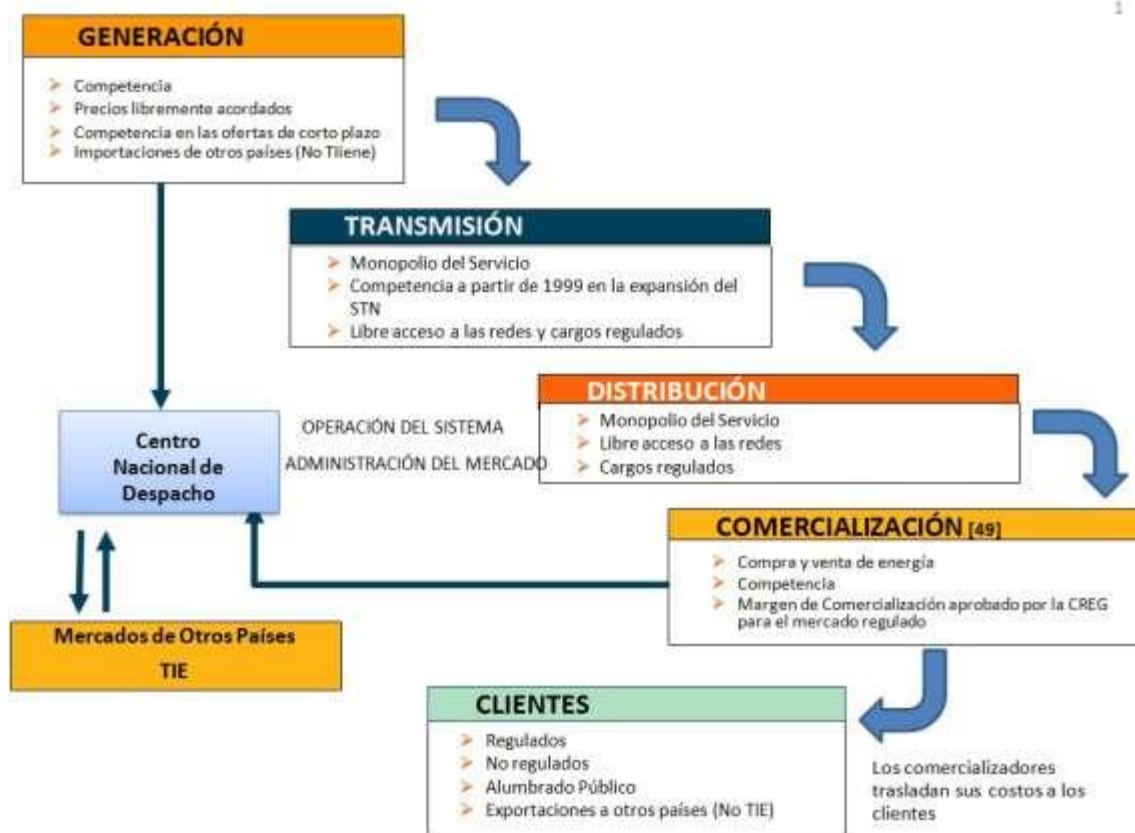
1

GENERACIÓN

- Competencia
- Precios libremente acordados
- Competencia en las ofertas de corto plazo
- Importaciones de otros países (No Tiiene)

TRANSMISIÓN

- Monopolio del Servicio
- Competencia a partir de 1999 en la expansión del STN
- Libre acceso a las redes y cargos regulados

DISTRIBUCIÓN

- Monopolio del Servicio
- Libre acceso a las redes
- Cargos regulados

Centro Nacional de Despacho

OPERACIÓN DEL SISTEMA

ADMINISTRACIÓN DEL MERCADO

COMERCIALIZACIÓN [49]

- Compra y venta de energía
- Competencia
- Margen de Comercialización aprobado por la CREG para el mercado regulado

Mercados de Otros Países
TIE

CLIENTES

- Regulados
- No regulados
- Alumbrado Público
- Exportaciones a otros países (No TIE)

Los comercializadores trasladan sus costos a los clientes